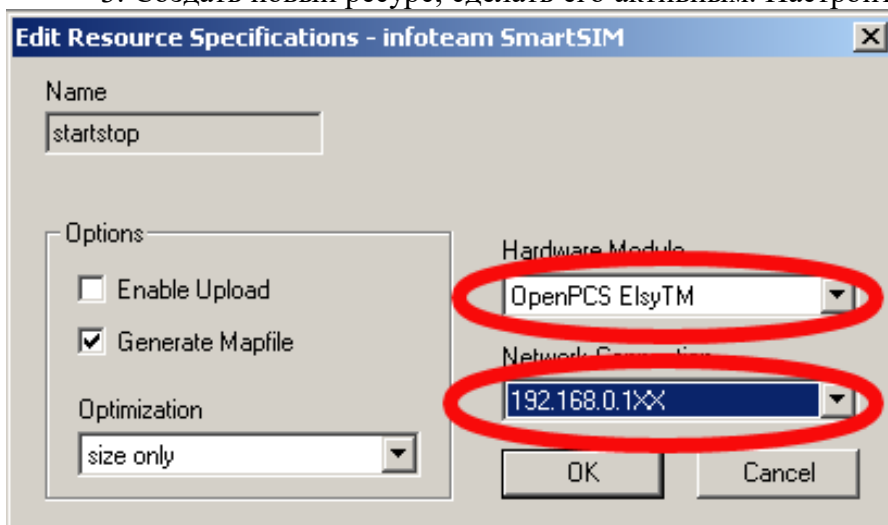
3. Создать новый ресурс, сделать его активным. Настрои

Edit Resource Specifications - infoteam SmartSIM

Name

startstop

Options

Enable Upload

Generate Mapfile

Optimization

size only

Hardware Module

OpenPCS ElsyTM

Network Connection

192.168.0.1XX

OK

Cancel